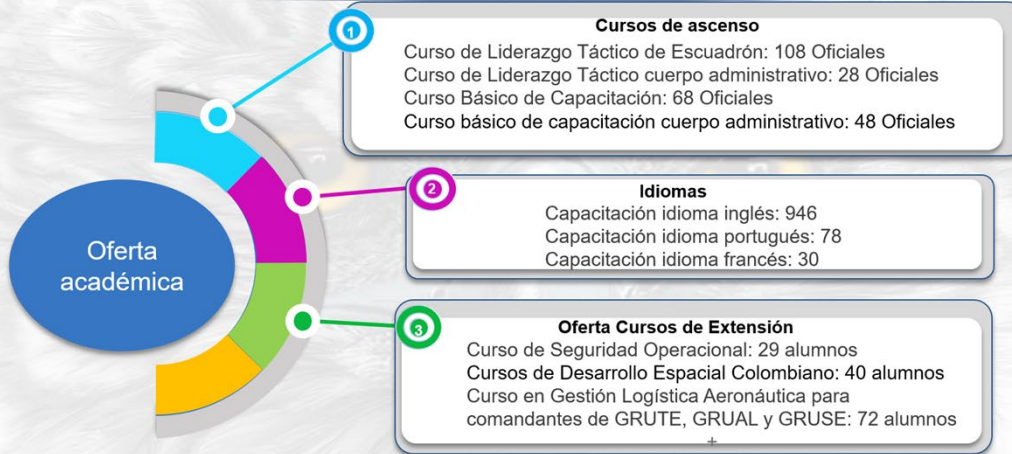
Oferta académica

1

Cursos de ascenso

Curso de Liderazgo Táctico de Escuadrón: 108 Oficiales
Curso de Liderazgo Táctico cuerpo administrativo: 28 Oficiales
Curso Básico de Capacitación: 68 Oficiales
Curso básico de capacitación cuerpo administrativo: 48 Oficiales

2

Idiomas

Capacitación idioma inglés: 946
Capacitación idioma portugués: 78
Capacitación idioma francés: 30

3

Oferta Cursos de Extensión

Curso de Seguridad Operacional: 29 alumnos
Cursos de Desarrollo Espacial Colombiano: 40 alumnos
Curso en Gestión Logística Aeronáutica para comandantes de GRUTE, GRUAL y GRUSE: 72 alumnos
+